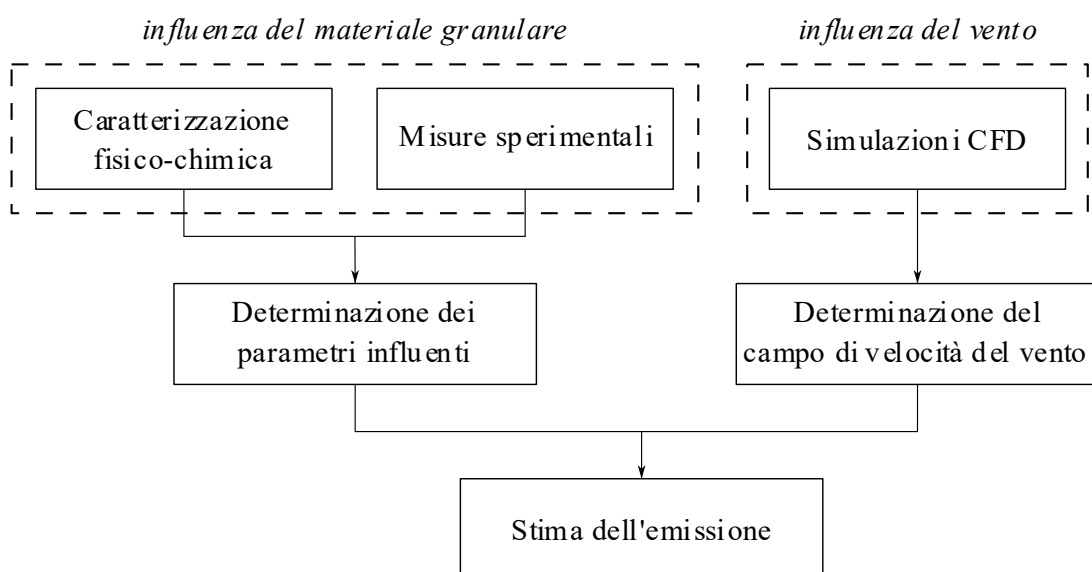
influenza del materiale granulare

influenza del vento

Caratterizzazione fisico-chimica

Misure sperimentali

Simulazioni CFD

Determinazione dei parametri influenti

Determinazione del campo di velocità del vento

Stima dell'emissione